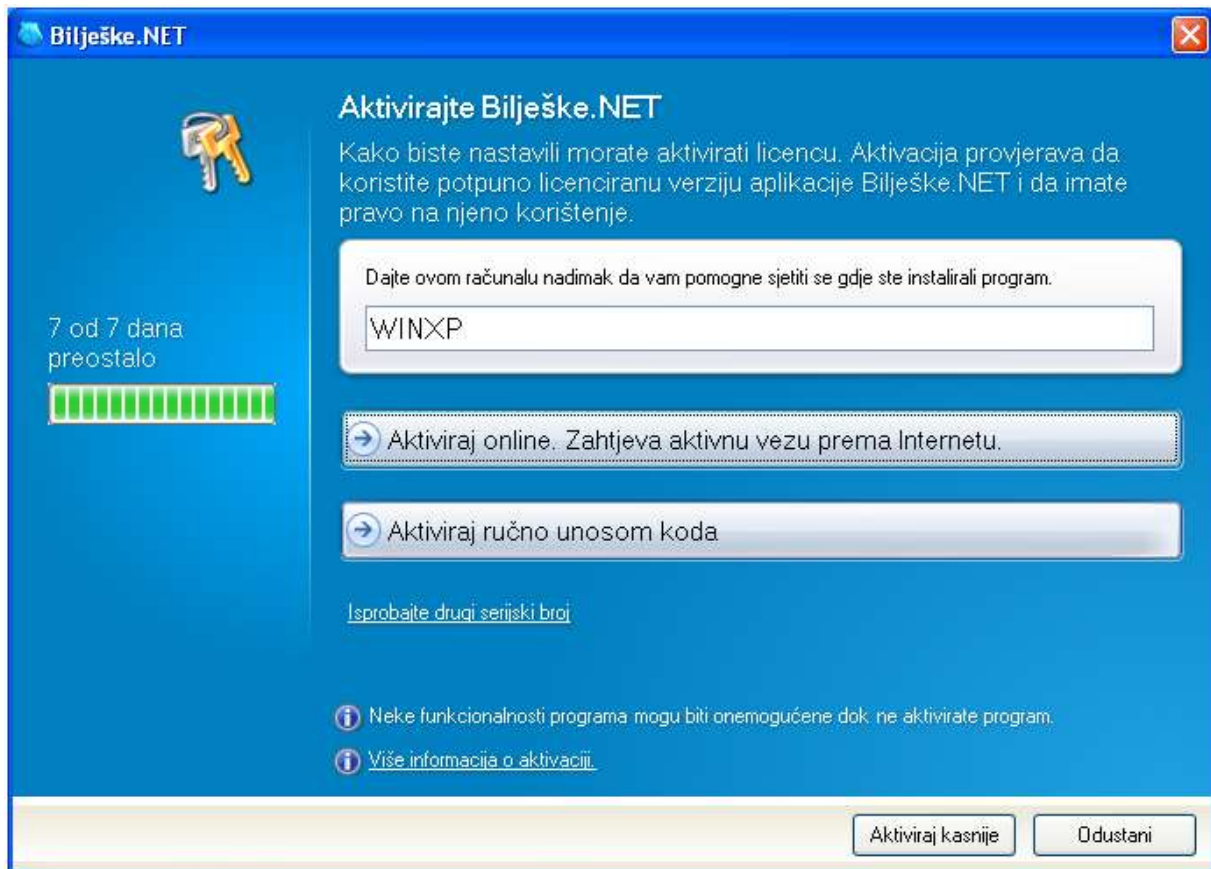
Bilješke.NET

Aktivirajte Bilješke.NET

Kako biste nastavili morate aktivirati licencu. Aktivacija provjerava da koristite potpuno licenciranu verziju aplikacije Bilješke.NET i da imate pravo na njeno korištenje.

7 od 7 dana preostalo

Dajte ovom računalu nadimak da vam pomogne sjetiti se gdje ste instalirali program.

WINXP

Aktiviraj online. Zahtjeva aktivnu vezu prema Internetu.

Aktiviraj ručno unosom koda

Isprobajte drugi serijski broj

Neke funkcionalnosti programa mogu biti onemogućene dok ne aktivirate program.

Više informacija o aktivaciji.

Aktiviraj kasnije

Odustani